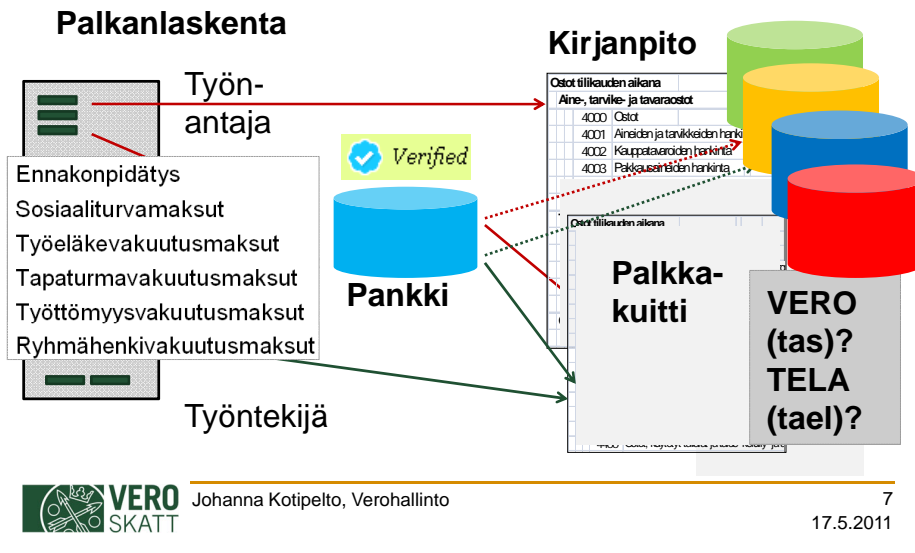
Palkanlaskenta

Työnantaja

Ennakonpidätys
Sosiaaliturvamaksut
Työeläkevakuutusmaksut
Tapaturmavakuutusmaksut
Työttömyysvakuutusmaksut
Ryhmähenkivakuutusmaksut

Työntekijä

Verified

Pankki

Kirjanpito

Ostot tilikauden aikana
Aine-, tarvike- ja tavaraostot
4000 Ostot
4001 Aineiden ja tarvikkeiden hankinta
4002 Kauppatavaroiden hankinta
4003 Pakkausaineiden hankinta

Ostot tilikauden aikana

Palkkakuitti

VERO (tas)? TELA (tael)?

VERO SKATT

Johanna Kotipelto, Verohallinto

7
17.5.2011